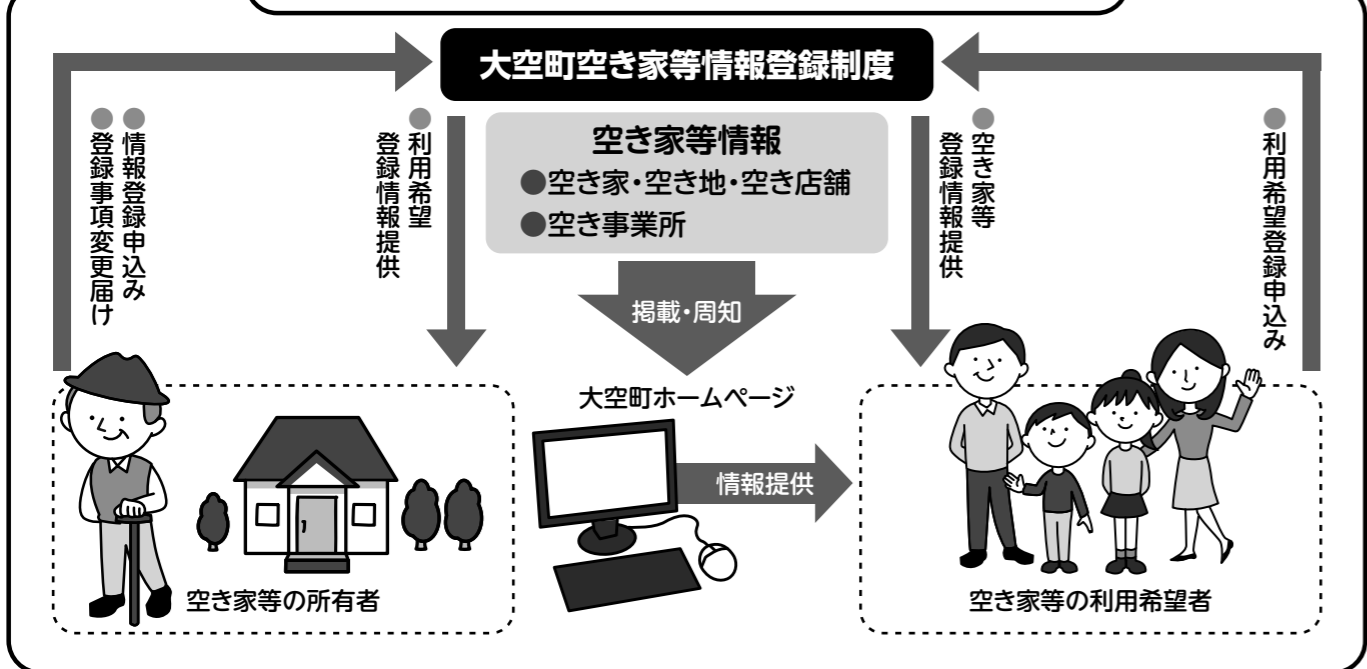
大空町空き家等情報登録制度

●情報登録申込み
●登録事項変更届け

●利用希望登録情報提供

空き家等情報
●空き家・空き地・空き店舗
●空き事業所

掲載・周知

大空町ホームページ

情報提供

●空き家等登録情報提供

●利用希望登録申込み

空き家等の所有者

空き家等の利用希望者